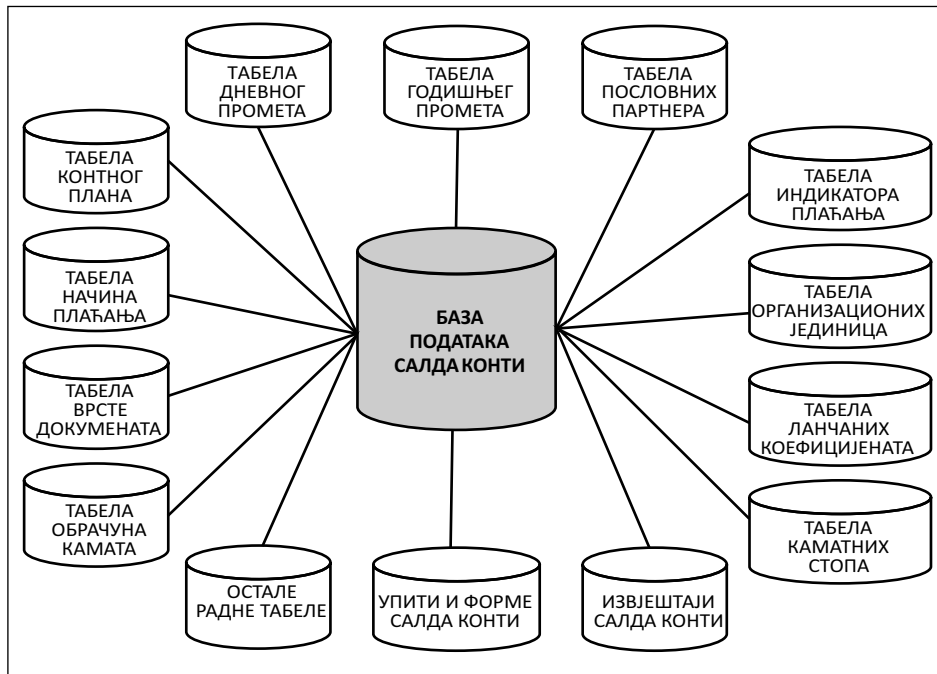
ТАБЕЛА ДНЕВНОГ ПРОМЕТА

ТАБЕЛА ГОДИШЊЕГ ПРОМЕТА

ТАБЕЛА ПОСЛОВНИХ ПАРТНЕРА

ТАБЕЛА КОНТНОГ ПЛАНА

ТАБЕЛА ИНДИКАТОРА ПЛАЋАЊА

ТАБЕЛА НАЧИНА ПЛАЋАЊА

БАЗА ПОДАТАКА САЛДА КОНТИ

ТАБЕЛА ОРГАНИЗАЦИОНИХ ЈЕДИНИЦА

ТАБЕЛА ВРСТЕ ДОКУМЕНАТА

ТАБЕЛА ЛАНЧАНИХ КОЕФИЦИЈЕНАТА

ТАБЕЛА ОБРАЧУНА КАМАТА

ТАБЕЛА КАМАТНИХ СТОПА

ОСТАЛЕ РАДНЕ ТАБЕЛЕ

УПИТИ И ФОРМЕ САЛДА КОНТИ

ИЗВЈЕШТАЈИ САЛДА КОНТИ